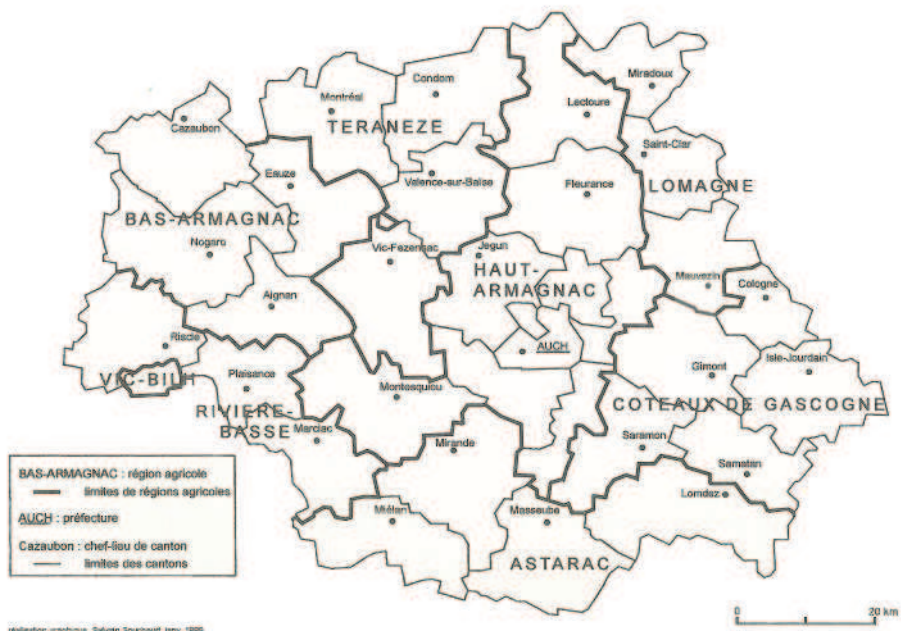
Miradoux
Condom
Montréal
Lectoure
Cazaubon
TERANEZE
Saint-Clar
Eauze
Valence-sur-Baïse
Fleurance
LOMAGNE
BAS-ARMAGNAC
Nogaro
Vic-Fezensac
Jegun
HAUT-ARMAGNAC
Mauvezin
Cologne
Aignan
Riscle
AUCH
Gimont
Isle-Jourdain
VIC-BILH
Plaisance
Montesquiou
RIVIERE-BASSE
COTEAUX DE GASCOGNE
Marciac
Mirande
Saramon
Samatan
Lombez
Miélan
Masseube
ASTARAC

BAS-ARMAGNAC : région agricole
limites de régions agricoles
AUCH : préfecture
Cazaubon : chef-lieu de canton
limites des cantons

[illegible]

0
20 km